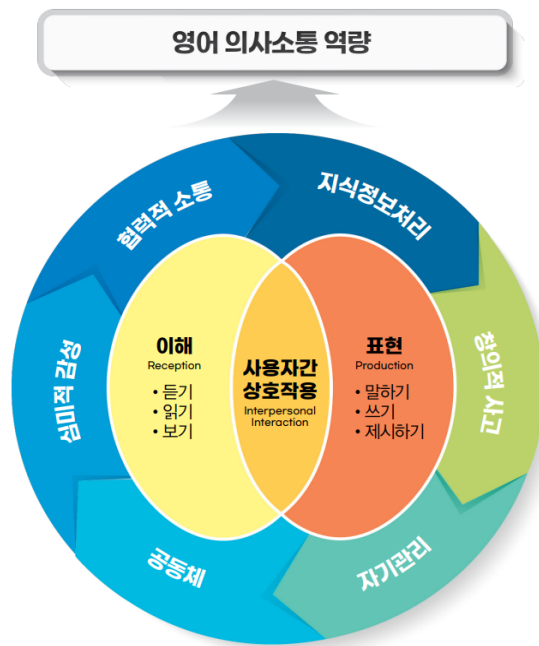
영어 의사소통 역량

협력적 소통

지식정보처리

창의적 사고

자기관리

공동체

심미적 감성

이해
Reception
• 듣기
• 읽기
• 보기

사용자간
상호작용
Interpersonal
Interaction

표현
Production
• 말하기
• 쓰기
• 제시하기